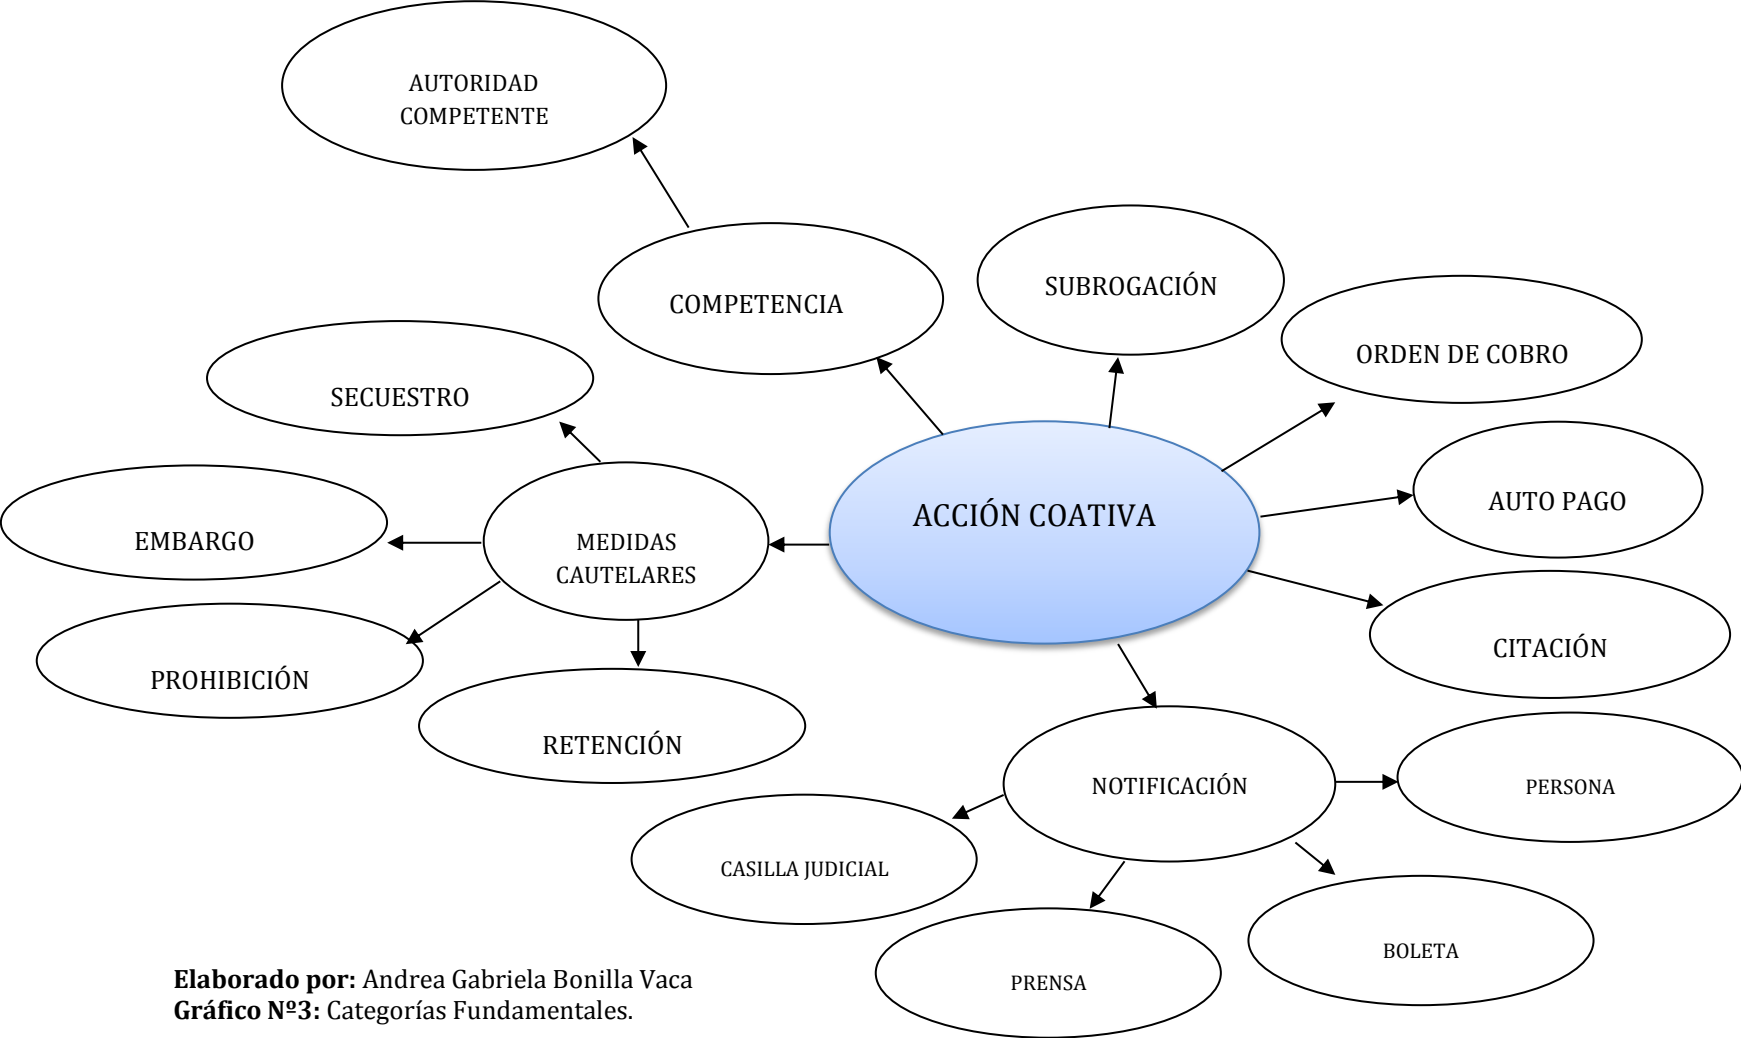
AUTORIDAD COMPETENTE

COMPETENCIA

SUBROGACIÓN

ORDEN DE COBRO

SECUESTRO

ACCIÓN COATIVA

AUTO PAGO

EMBARGO

MEDIDAS CAUTELARES

CITACIÓN

PROHIBICIÓN

RETENCIÓN

NOTIFICACIÓN

PERSONA

CASILLA JUDICIAL

BOLETA

PRENSA

**Elaborado por:** Andrea Gabriela Bonilla Vaca
**Gráfico Nº3:** Categorías Fundamentales.